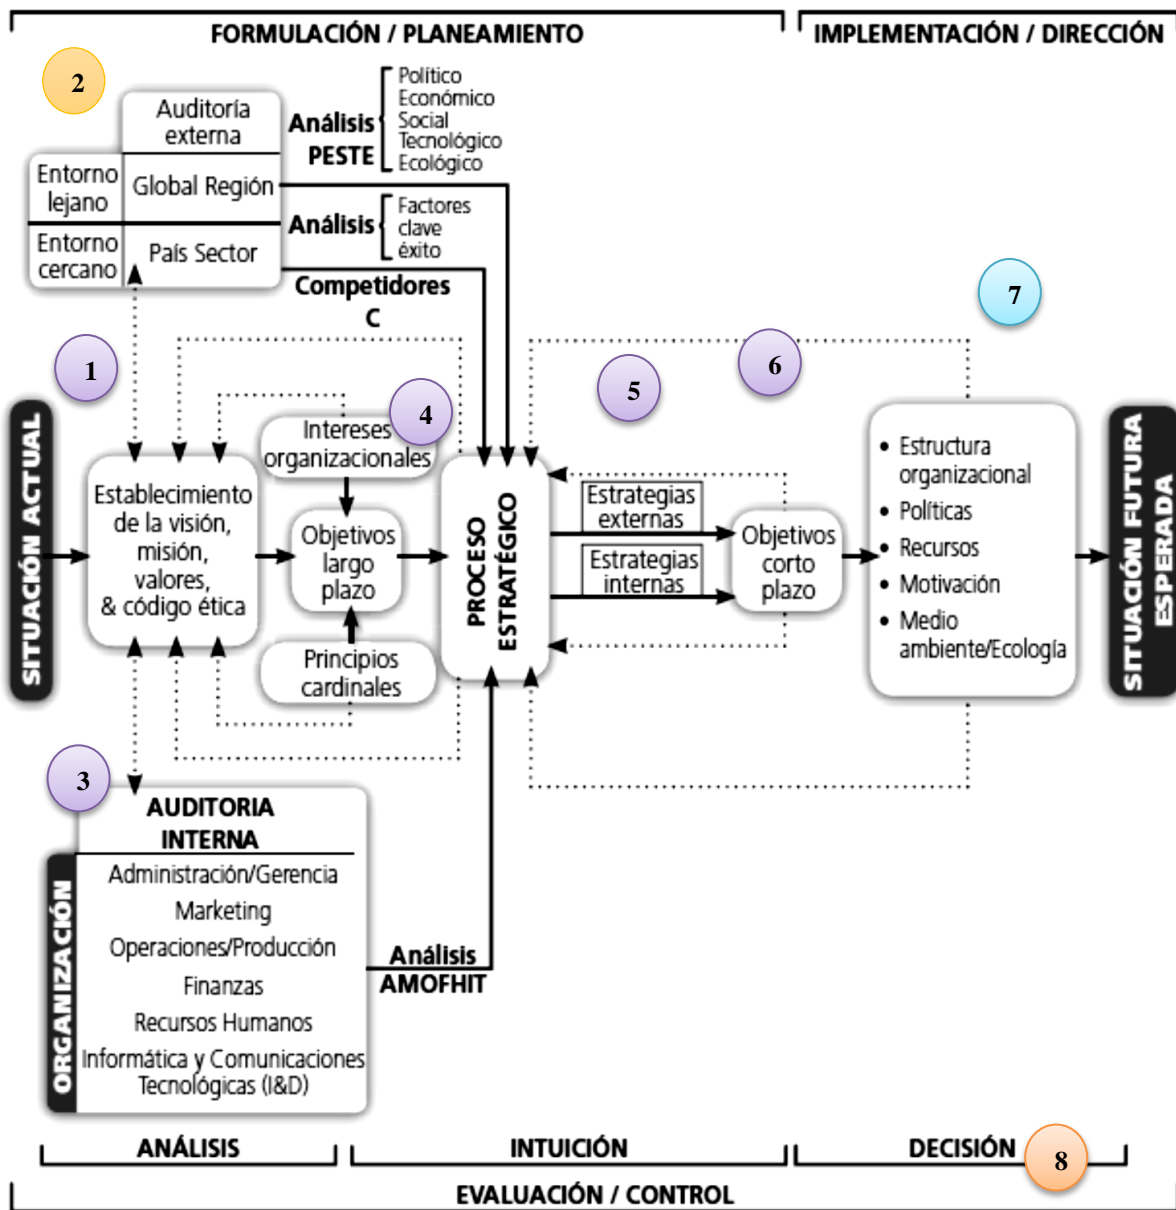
FORMULACIÓN / PLANEAMIENTO

IMPLEMENTACIÓN / DIRECCIÓN

2

Auditoría externa

Entorno lejano

Global Región

Entorno cercano

País Sector

Análisis PESTE

Político
Económico
Social
Tecnológico
Ecológico

Análisis

Factores clave éxito

Competidores C

7

1

6

5

4

SITUACIÓN ACTUAL

Establecimiento de la visión, misión, valores, & código ética

Intereses organizacionales

Objetivos largo plazo

Principios cardinales

PROCESO ESTRATÉGICO

Estrategias externas

Estrategias internas

Objetivos corto plazo

• Estructura organizacional
• Políticas
• Recursos
• Motivación
• Medio ambiente/Ecología

SITUACIÓN FUTURA ESPERADA

3

AUDITORIA INTERNA

ORGANIZACIÓN

Administración/Gerencia
Marketing
Operaciones/Producción
Finanzas
Recursos Humanos
Informática y Comunicaciones Tecnológicas (I&D)

Análisis AMOFHIT

ANÁLISIS

INTUICIÓN

DECISIÓN

8

EVALUACIÓN / CONTROL